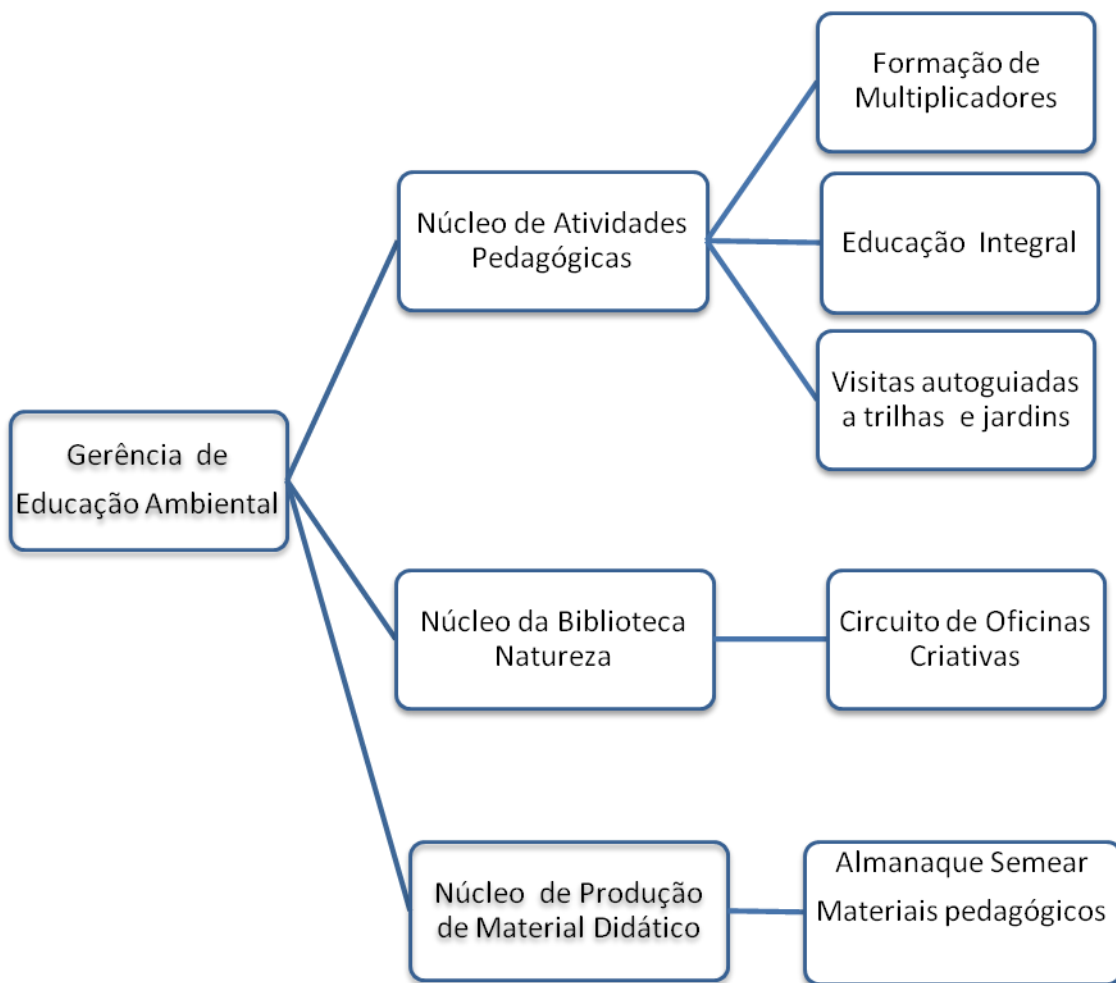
Gerência de Educação Ambiental

Núcleo de Atividades Pedagógicas

Formação de Multiplicadores

Educação Integral

Visitas autoguiadas a trilhas e jardins

Núcleo da Biblioteca Natureza

Circuito de Oficinas Criativas

Núcleo de Produção de Material Didático

Almanaque Semear

Materiais pedagógicos